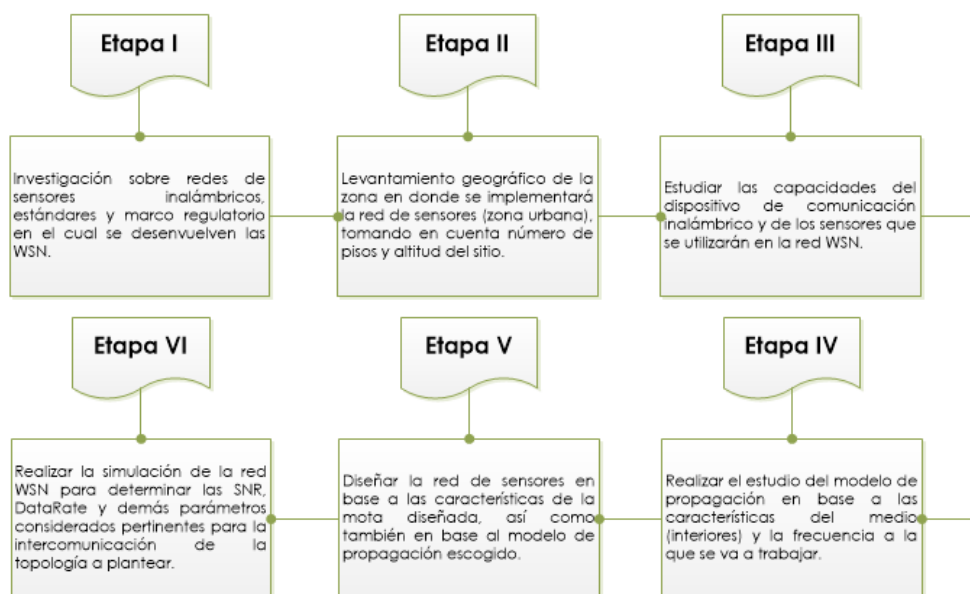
Etapa I

Investigación sobre redes de sensores inalámbricos, estándares y marco regulatorio en el cual se desenvuelven las WSN.

Etapa II

Levantamiento geográfico de la zona en donde se implementará la red de sensores (zona urbana), tomando en cuenta número de pisos y altitud del sitio.

Etapa III

Estudiar las capacidades del dispositivo de comunicación inalámbrico y de los sensores que se utilizarán en la red WSN.

Etapa VI

Realizar la simulación de la red WSN para determinar las SNR, DataRate y demás parámetros considerados pertinentes para la intercomunicación de la topología a plantear.

Etapa V

Diseñar la red de sensores en base a las características de la mota diseñada, así como también en base al modelo de propagación escogido.

Etapa IV

Realizar el estudio del modelo de propagación en base a las características del medio (interiores) y la frecuencia a la que se va a trabajar.